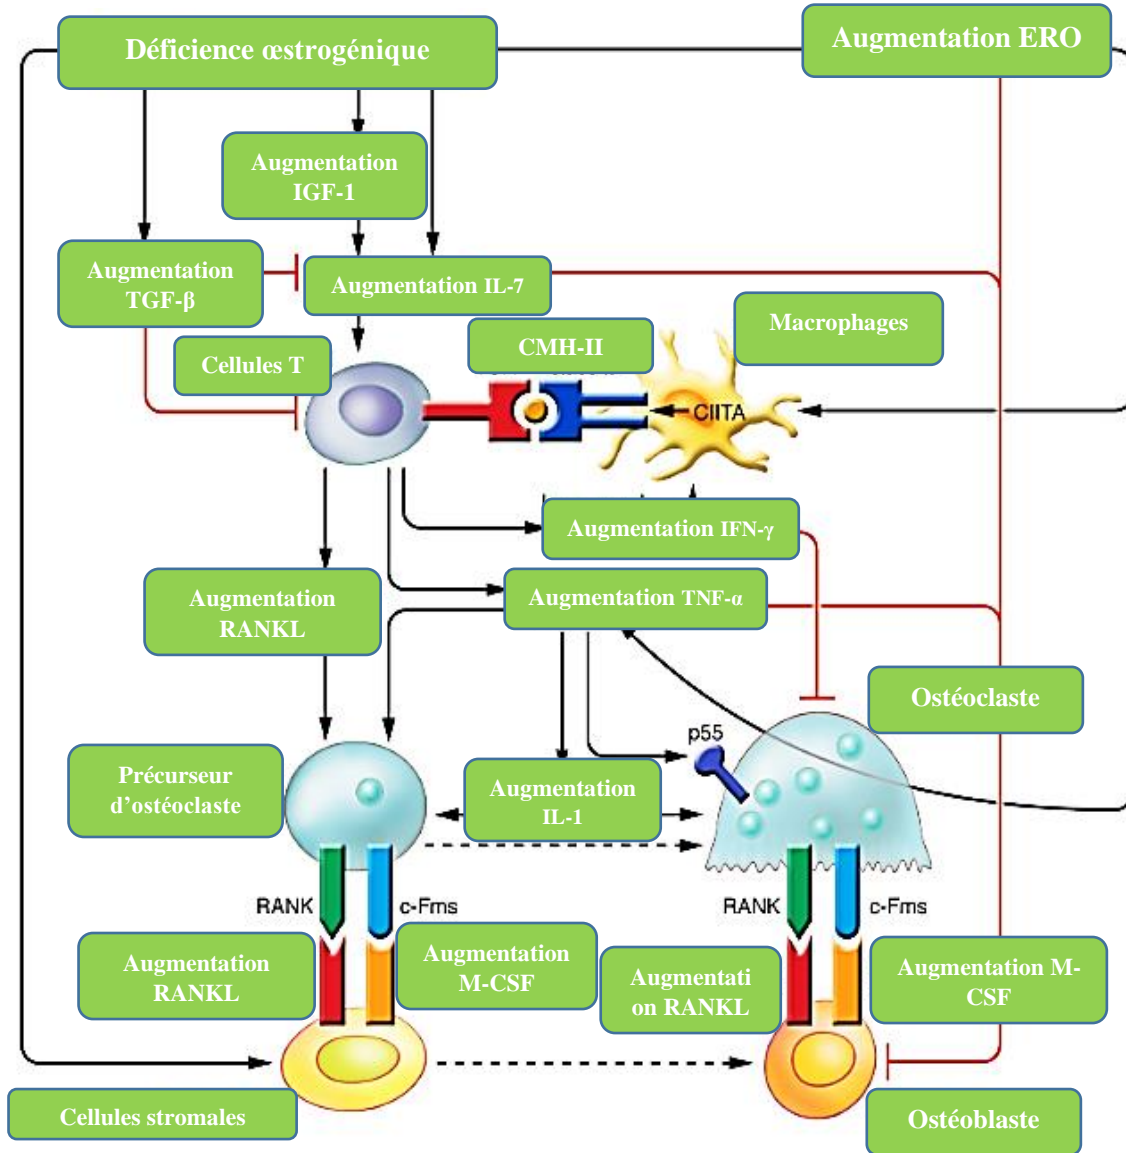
Déficience œstrogénique

Augmentation ERO

Augmentation IGF-1

Augmentation TGF-β

Augmentation IL-7

Macrophages

CMH-II

Cellules T

CIITA

Augmentation IFN-γ

Augmentation RANKL

Augmentation TNF-α

Ostéoclaste

p55

Précurseur d'ostéoclaste

Augmentation IL-1

RANK

c-Fms

RANK

c-Fms

Augmentation RANKL

Augmentation M-CSF

Augmentation RANKL

Augmentation M-CSF

Cellules stromales

Ostéoblaste